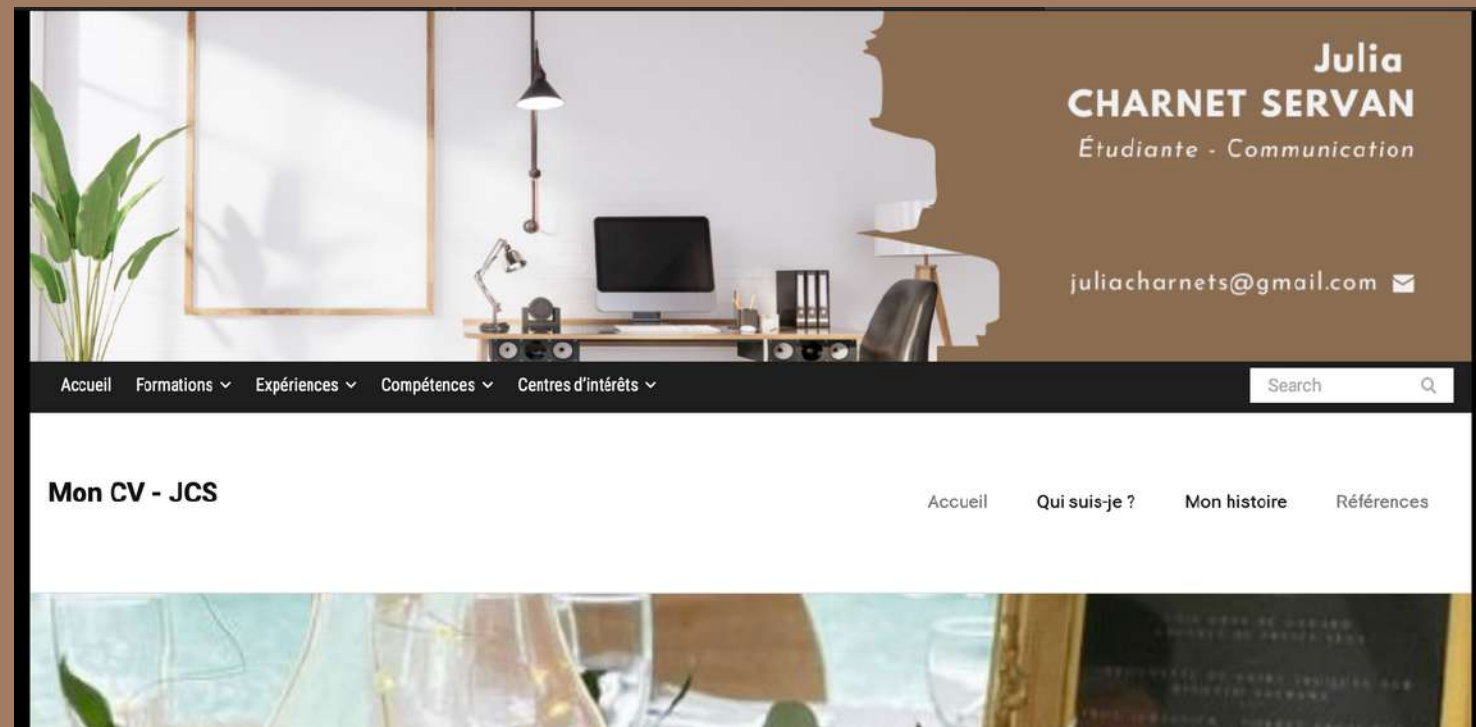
Julia
CHARNET SERVAN
Étudiante - Communication

juliacharnets@gmail.com

Accueil Formations Expériences Compétences Centres d'intérêts

Search

Mon CV - JCS

Accueil Qui suis-je ? Mon histoire Références

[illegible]